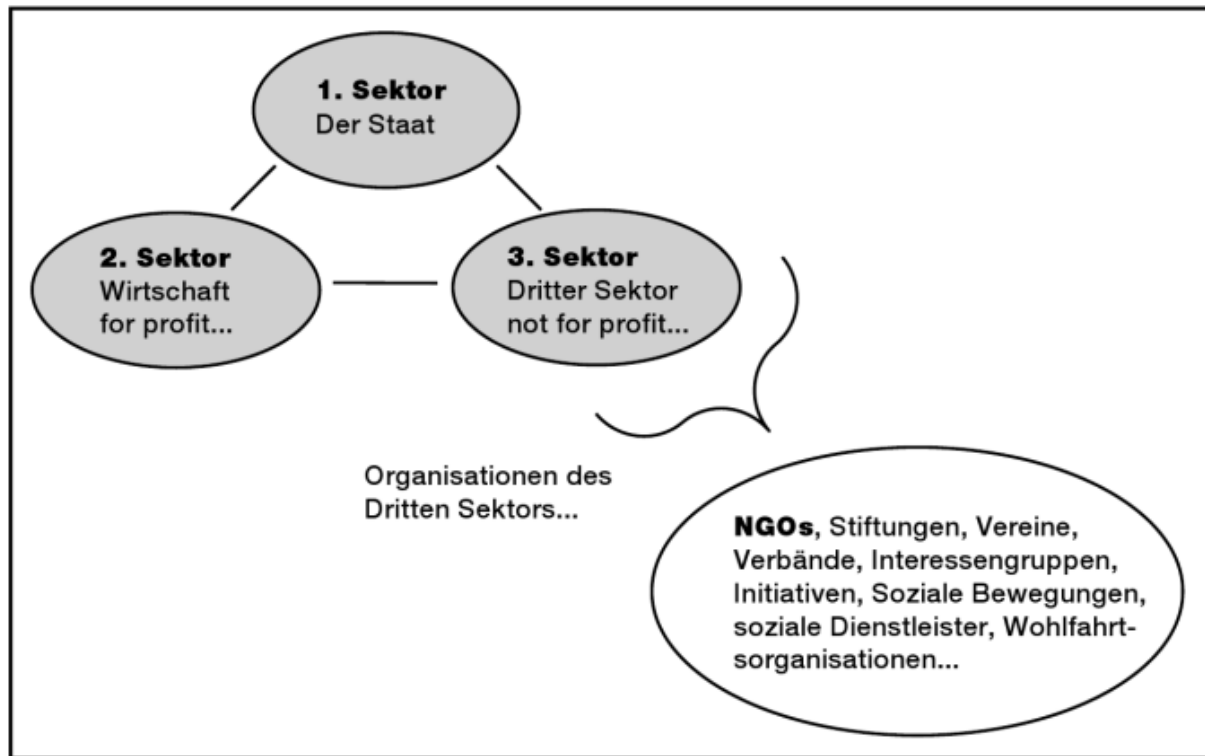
**1. Sektor**
Der Staat

**2. Sektor**
Wirtschaft
for profit...

**3. Sektor**
Dritter Sektor
not for profit...

Organisationen des Dritten Sektors...

**NGOs**, Stiftungen, Vereine, Verbände, Interessengruppen, Initiativen, Soziale Bewegungen, soziale Dienstleister, Wohlfahrtsorganisationen...